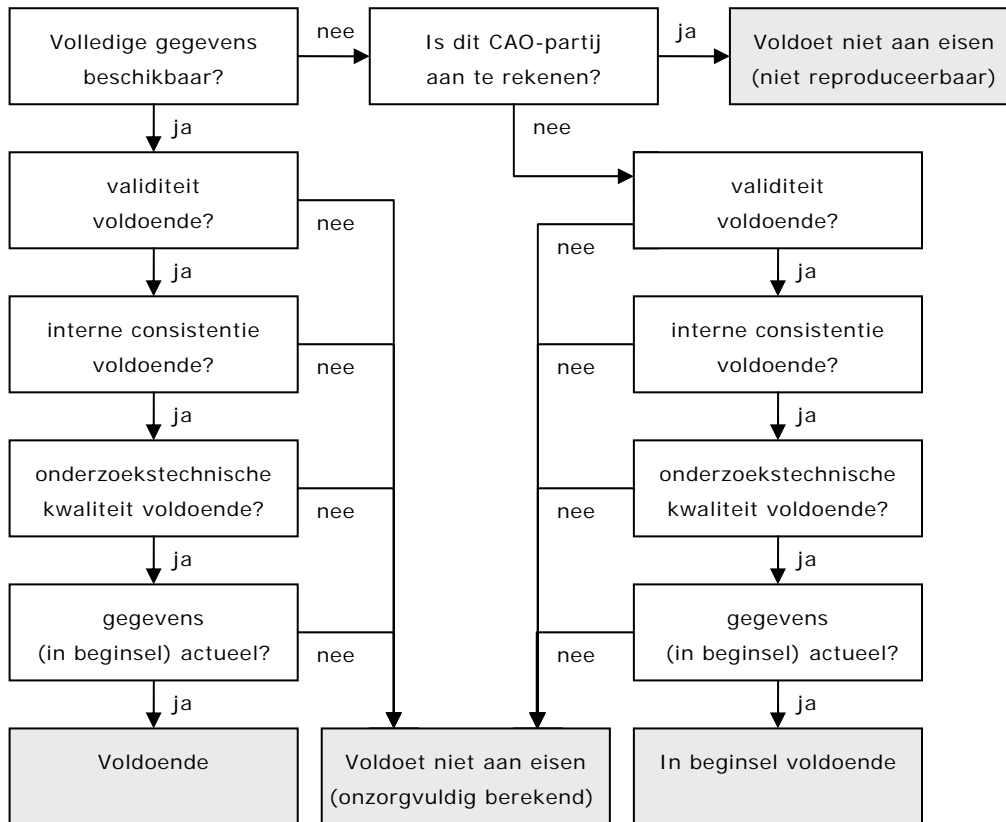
Volledige gegevens beschikbaar?

nee

Is dit CAO-partij aan te rekenen?

ja

Voldoet niet aan eisen (niet reproduceerbaar)

ja

nee

validiteit voldoende?

nee

validiteit voldoende?

nee

ja

ja

interne consistentie voldoende?

nee

nee

interne consistentie voldoende?

ja

ja

onderzoekstechnische kwaliteit voldoende?

nee

nee

onderzoekstechnische kwaliteit voldoende?

ja

ja

gegevens (in beginsel) actueel?

nee

nee

gegevens (in beginsel) actueel?

ja

ja

Voldoende

Voldoet niet aan eisen (onzorgvuldig berekend)

In beginsel voldoende